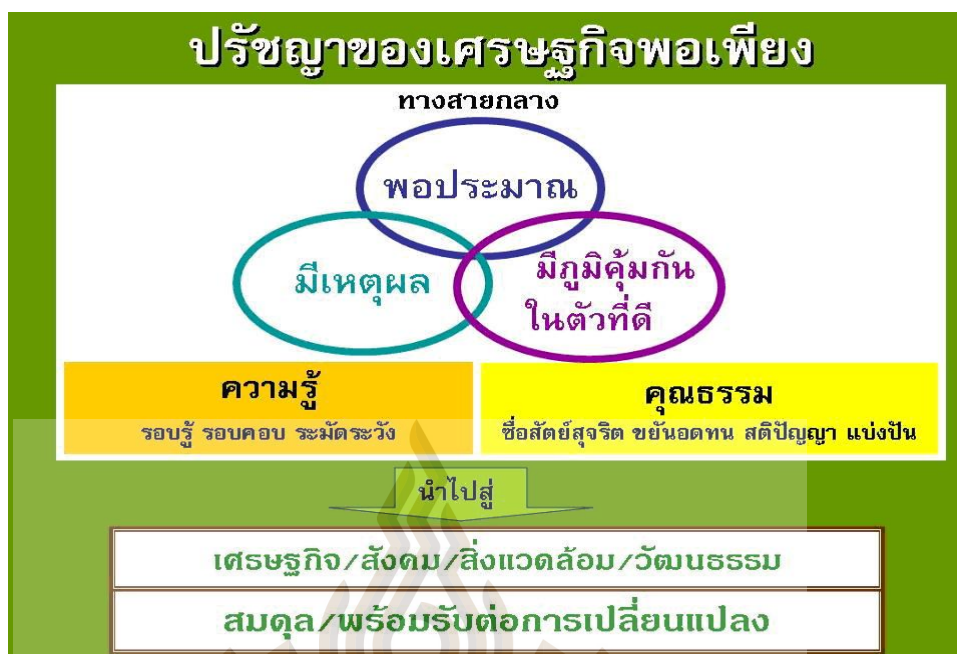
ปรัชญาของเศรษฐกิจพอเพียง

ทางสายกลาง

พอประมาณ

มีเหตุผล

มีภูมิคุ้มกันในตัวที่ดี

ความรู้

รอบรู้ รอบคอบ ระมัดระวัง

คุณธรรม

ซื่อสัตย์สุจริต ขยันอดทน สติปัญญา แบ่งปัน

นำไปสู่

เศรษฐกิจ/สังคม/สิ่งแวดล้อม/วัฒนธรรม

สมดุล/พร้อมรับต่อการเปลี่ยนแปลง